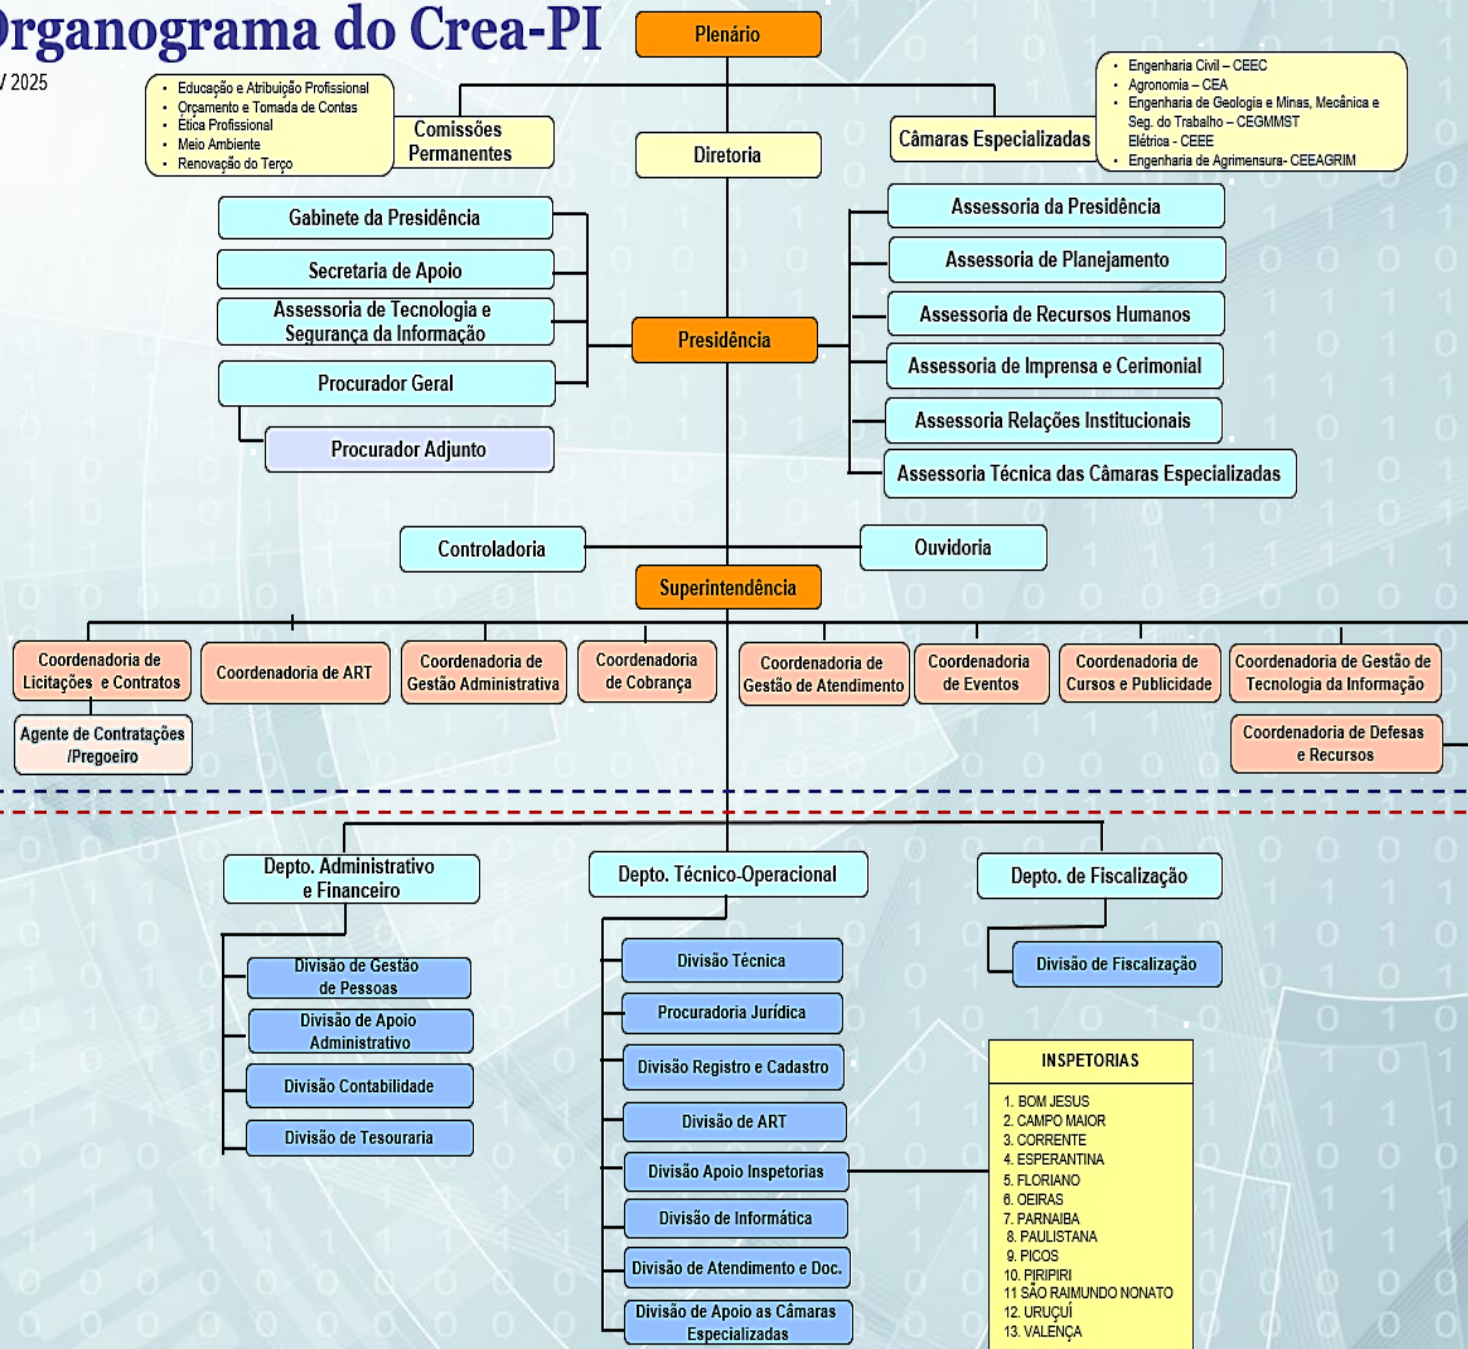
rganograma do Crea-PI

/ 2025

Plenário

- Educação e Atribuição Profissional
- Orçamento e Tomada de Contas
- Ética Profissional
- Meio Ambiente
- Renovação do Terço

Comissões Permanentes

Diretoria

Câmaras Especializadas

- Engenharia Civil – CEEC
- Agronomia – CEA
- Engenharia de Geologia e Minas, Mecânica e Seg. do Trabalho – CEGMMST Elétrica - CEEE
- Engenharia de Agrimensura- CEEAGRIM

Gabinete da Presidência

Secretaria de Apoio

Assessoria de Tecnologia e Segurança da Informação

Procurador Geral

Procurador Adjunto

Presidência

Assessoria da Presidência

Assessoria de Planejamento

Assessoria de Recursos Humanos

Assessoria de Imprensa e Cerimonial

Assessoria Relações Institucionais

Assessoria Técnica das Câmaras Especializadas

Controladoria

Ouvidoria

Superintendência

Coordenadoria de Licitações e Contratos

Agente de Contratações /Pregoeiro

Coordenadoria de ART

Coordenadoria de Gestão Administrativa

Coordenadoria de Cobrança

Coordenadoria de Gestão de Atendimento

Coordenadoria de Eventos

Coordenadoria de Cursos e Publicidade

Coordenadoria de Gestão de Tecnologia da Informação

Coordenadoria de Defesas e Recursos

Depto. Administrativo e Financeiro

Divisão de Gestão de Pessoas

Divisão de Apoio Administrativo

Divisão Contabilidade

Divisão de Tesouraria

Depto. Técnico-Operacional

Divisão Técnica

Procuradoria Jurídica

Divisão Registro e Cadastro

Divisão de ART

Divisão Apoio Inspetorias

Divisão de Informática

Divisão de Atendimento e Doc.

Divisão de Apoio as Câmaras Especializadas

Depto. de Fiscalização

Divisão de Fiscalização

INSPETORIAS

1. BOM JESUS
2. CAMPO MAIOR
3. CORRENTE
4. ESPERANTINA
5. FLORIANO
6. OEIRAS
7. PARNAIBA
8. PAULISTANA
9. PICOS
10. PIRIPIRI
11 SÃO RAIMUNDO NONATO
12. URUÇUÍ
13. VALENÇA